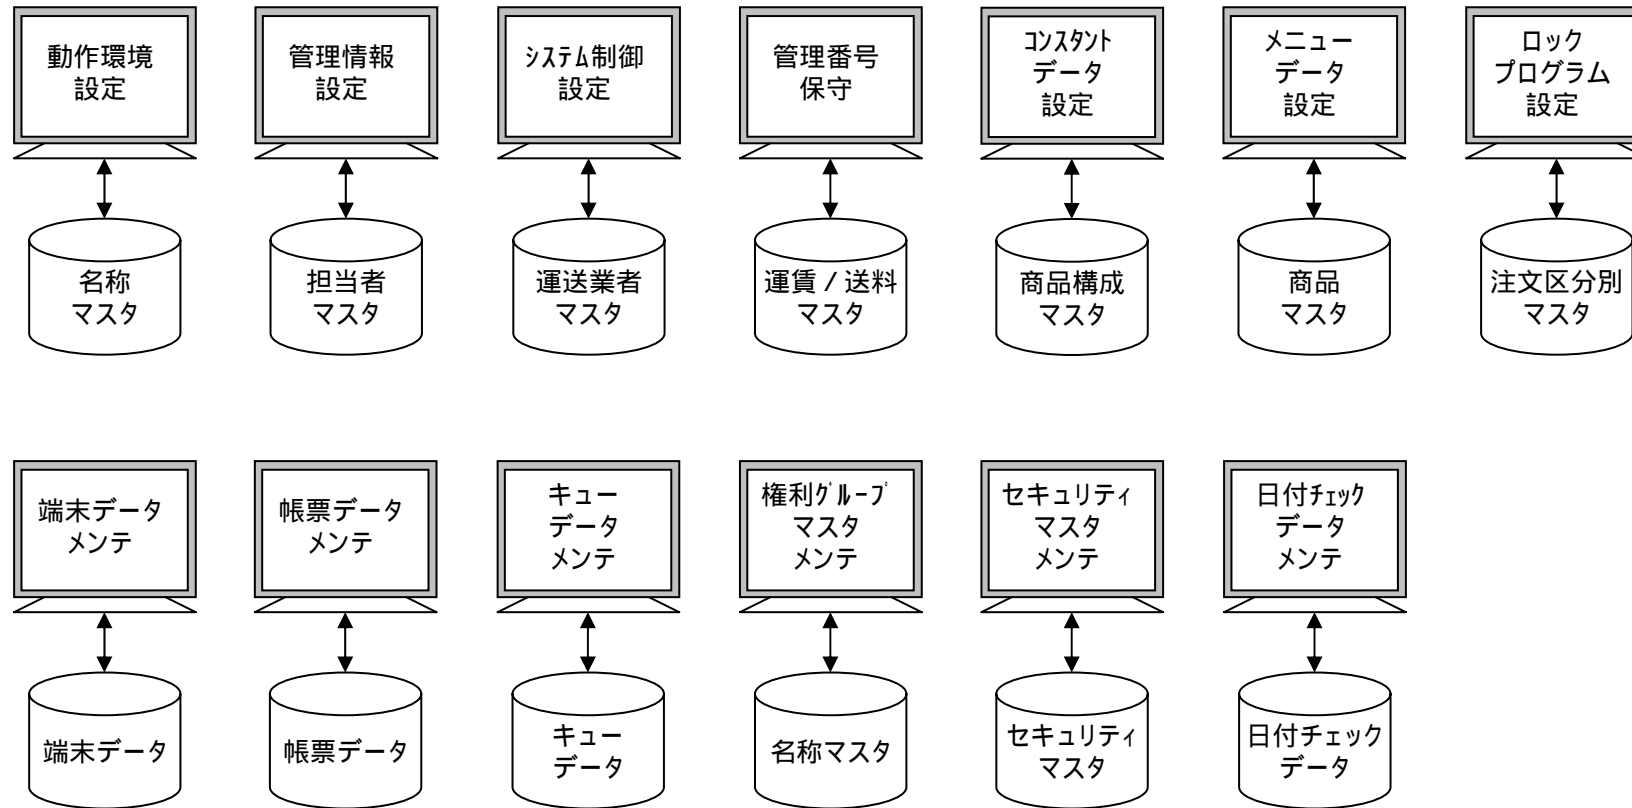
動作環境
設定

管理情報
設定

ｼｽﾃﾑ制御
設定

管理番号
保守

ｺﾝｽﾀﾝﾄ
データ
設定

メニュー
データ
設定

ロック
プログラム
設定

名称
マスタ

担当者
マスタ

運送業者
マスタ

運賃 / 送料
マスタ

商品構成
マスタ

商品
マスタ

注文区分別
マスタ

端末データ
メンテ

帳票データ
メンテ

キュー
データ
メンテ

権利ｸﾞﾙｰﾌﾟ
マスタ
メンテ

セキュリティ
マスタ
メンテ

日付ﾁｪｯｸ
データ
メンテ

端末データ

帳票データ

キュー
データ

名称マスタ

セキュリティ
マスタ

日付チェック
データ